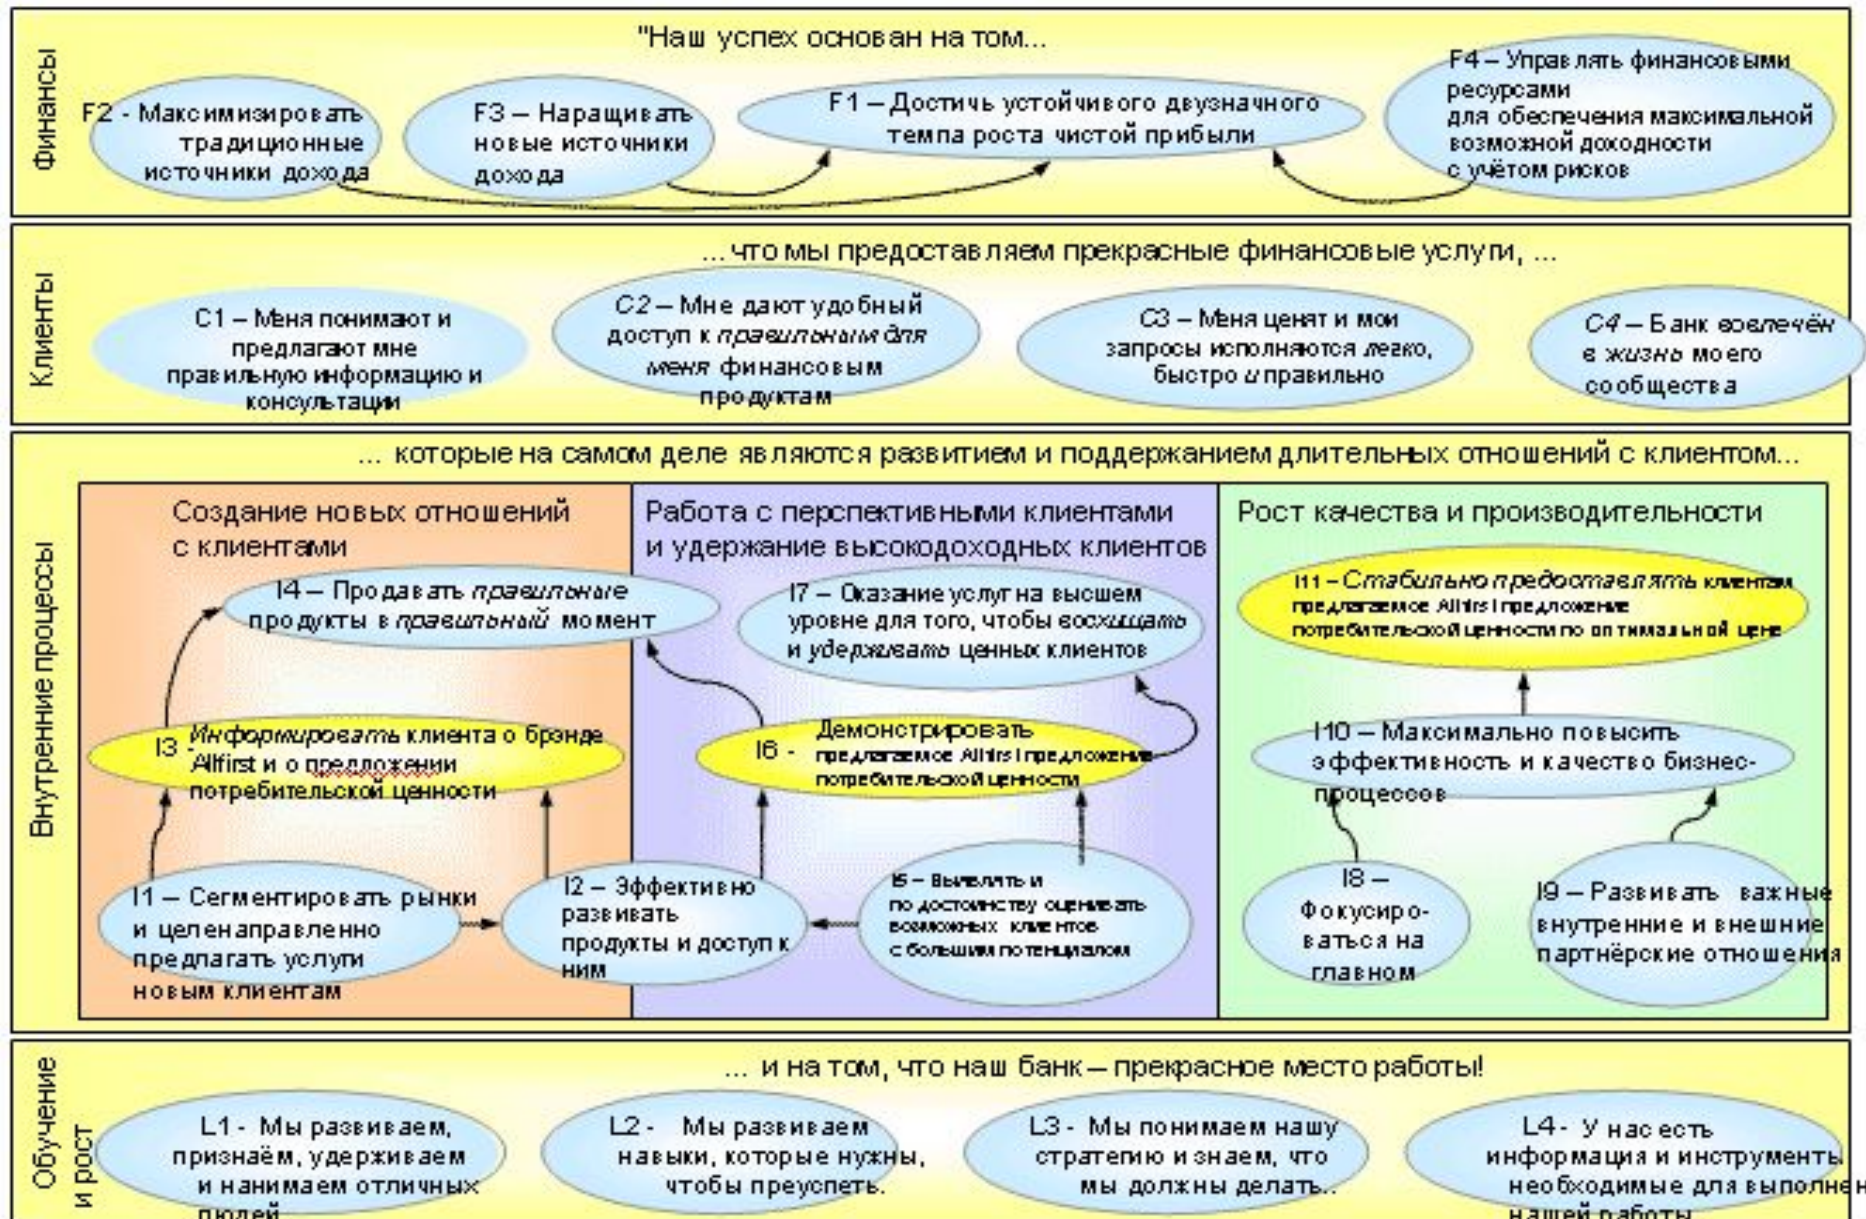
Финансы

"Наш успех основан на том...

F2 - Максимизировать традиционные источники дохода

F3 – Наращивать новые источники дохода

F1 – Достичь устойчивого двузначного темпа роста чистой прибыли

F4 – Управлять финансовыми ресурсами для обеспечения максимальной возможной доходности с учётом рисков

Клиенты

...что мы предоставляем прекрасные финансовые услуги, ...

C1 – Меня понимают и предлагают мне правильную информацию и консультации

C2 – Мне дают удобный доступ к правильным для меня финансовым продуктам

C3 – Меня ценят и мои запросы исполняются легко, быстро и правильно

C4 – Банк вовлечён в жизнь моего сообщества

Внутренние процессы

... которые на самом деле являются развитием и поддержанием длительных отношений с клиентом...

Создание новых отношений с клиентами

Работа с перспективными клиентами и удержание высокодоходных клиентов

Рост качества и производительности

I4 – Продавать правильные продукты в правильный момент

I7 – Оказание услуг на высшем уровне для того, чтобы восхищать и удерживать ценных клиентов

I11 – Стабильно предоставлять клиентам предлагаемое Allfirst предложение потребительской ценности по оптимальной цене

I3 - Информировать клиента о брэнде Allfirst и о предложении потребительской ценности

I6 - Демонстрировать предлагаемое Allfirst предложение потребительской ценности

I10 – Максимально повысить эффективность и качество бизнес-процессов

I1 – Сегментировать рынки и целенаправленно предлагать услуги новым клиентам

I2 – Эффективно развивать продукты и доступ к ним

I5 – Выявлять и по достоинству оценивать возможных клиентов с большим потенциалом

I8 – Фокусироваться на главном

I9 – Развивать важные внутренние и внешние партнёрские отношения

Обучение и рост

... и на том, что наш банк – прекрасное место работы!

L1 - Мы развиваем, признаём, удерживаем и нанимаем отличных людей

L2 - Мы развиваем навыки, которые нужны, чтобы преуспеть.

L3 - Мы понимаем нашу стратегию и знаем, что мы должны делать..

L4 - У нас есть информация и инструменты необходимые для выполнен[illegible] нашей работы